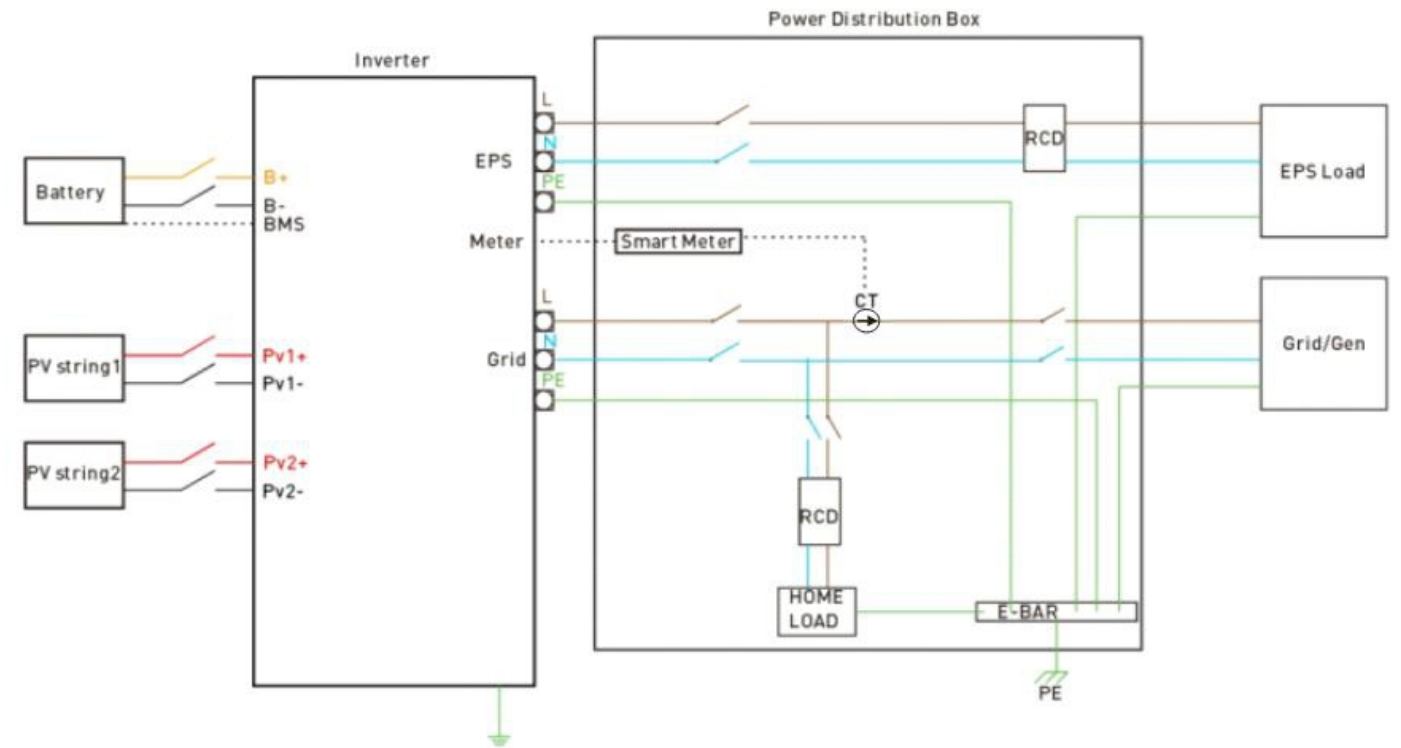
Power Distribution Box

Inverter

Battery

B+

B-

BMS

PV string1

Pv1+

Pv1-

PV string2

Pv2+

Pv2-

L

N

PE

EPS

Meter

L

N

PE

Grid

Smart Meter

CT

RCD

EPS Load

Grid/Gen

RCD

HOME LOAD

E-BAR

PE